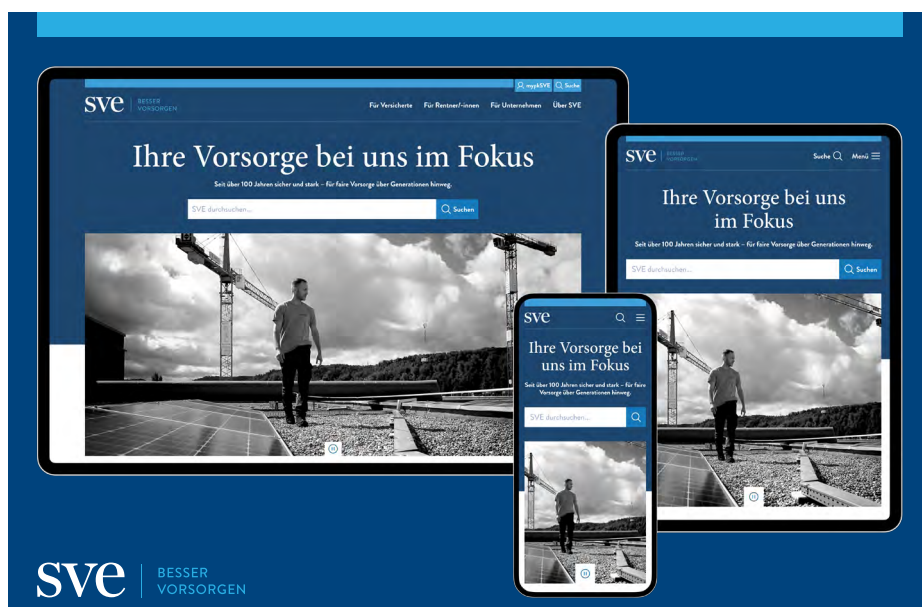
mySVE Suche

sve BESSER VORSORGEN

Für Versicherte Für Rentner/-innen Für Unternehmen Über SVE

Ihre Vorsorge bei uns im Fokus

Seit über 100 Jahren sicher und stark – für faire Vorsorge über Generationen hinweg.

SVE durchsuchen... Suchen

sve BESSER VORSORGEN

Suche Menü

Ihre Vorsorge bei uns im Fokus

Seit über 100 Jahren sicher und stark – für faire Vorsorge über Generationen hinweg.

SVE durchsuchen... Suchen

sve

Ihre Vorsorge bei uns im Fokus

Seit über 100 Jahren sicher und stark – für faire Vorsorge über Generationen hinweg.

SVE durchsuchen...

sve BESSER VORSORGEN